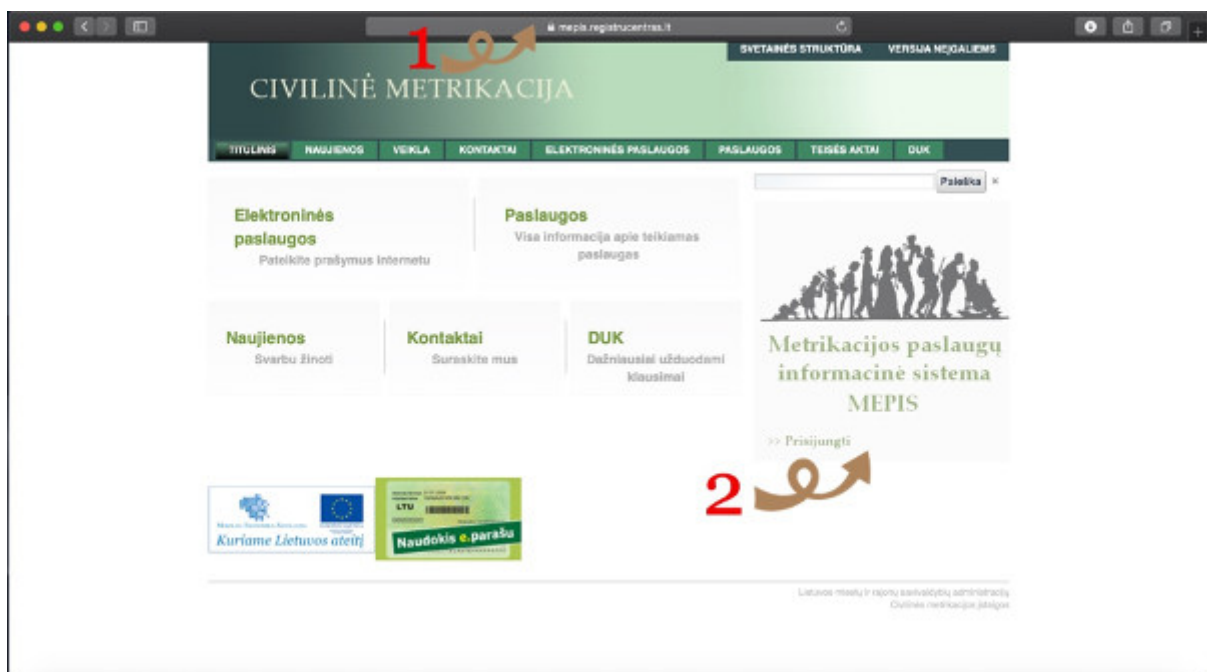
mepis.registrucentras.lt

1

SVETAINĖS STRUKTŪRA VERSIJA NEĮGALIEMS

CIVILINĖ METRIKACIJA

TITULINIS NAUJIENOS VEIKLA KONTAKTAI ELEKTRONINĖS PASLAUGOS PASLAUGOS TEISĖS AKTAI DUK

Paieška ×

Elektroninės paslaugos
Pateikite prašymus internetu

Paslaugos
Visa informacija apie teikiamas paslaugas

Naujienos
Svarbu žinoti

Kontaktai
Susisiekite mus

DUK
Dažniausiai užduodami klausimai

Metrikacijos paslaugų informacinė sistema MEPIS

>> Prisijungti

2

Kuriame Lietuvos ateitį

LTU

Naudokis e.parašu

Lietuvos miestų ir rajonų savivaldybių administracijų Civilinės metrikacijos įstaigos